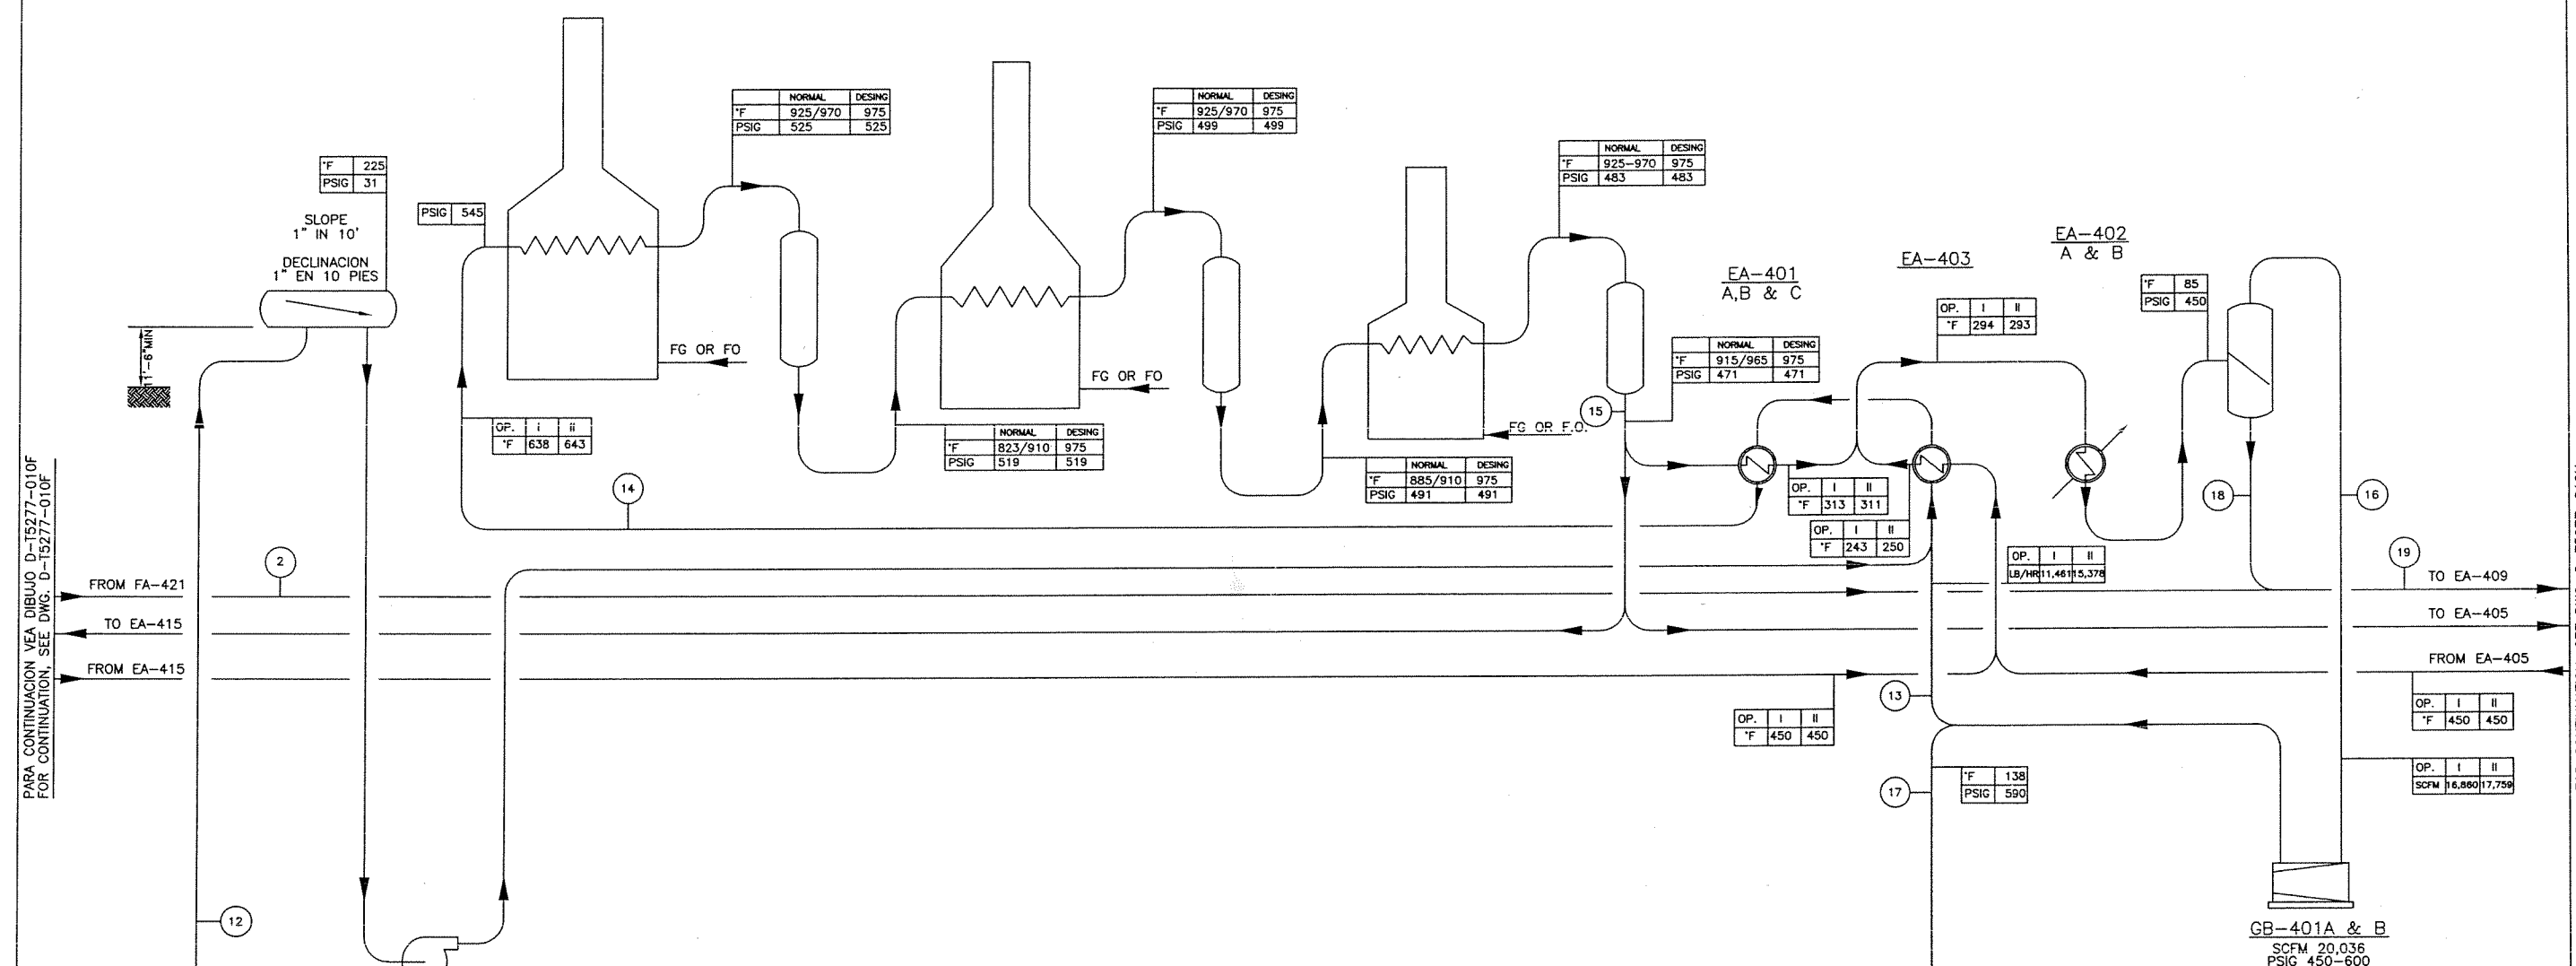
PARA CONTINUACION VEA DIBUJO D-T5277-010F
FOR CONTINUATION, SEE DWG. D-T5277-010F

| °F | 225 |
|---|---|
| PSIG | 31 |

SLOPE
1" IN 10'
DECLINACION
1" EN 10 PIES

1'-6"MIN

| PSIG | 545 |
|---|---|

| | NORMAL | DESING |
|---|---|---|
| °F | 925/970 | 975 |
| PSIG | 525 | 525 |

FG OR FO

| OP. | i | ii |
|---|---|---|
| °F | 638 | 643 |

14

| | NORMAL | DESING |
|---|---|---|
| °F | 925/970 | 975 |
| PSIG | 499 | 499 |

FG OR FO

| | NORMAL | DESING |
|---|---|---|
| °F | 823/910 | 975 |
| PSIG | 519 | 519 |

| | NORMAL | DESING |
|---|---|---|
| °F | 925-970 | 975 |
| PSIG | 483 | 483 |

FG OR F.O.

| | NORMAL | DESING |
|---|---|---|
| °F | 885/910 | 975 |
| PSIG | 491 | 491 |

15

| | NORMAL | DESING |
|---|---|---|
| °F | 915/965 | 975 |
| PSIG | 471 | 471 |

EA-401
A,B & C

EA-403

EA-402
A & B

| OP. | I | II |
|---|---|---|
| °F | 294 | 293 |

| °F | 85 |
|---|---|
| PSIG | 450 |

| OP. | I | II |
|---|---|---|
| °F | 313 | 311 |

| OP. | I | II |
|---|---|---|
| °F | 243 | 250 |

| OP. | I | II |
|---|---|---|
| LB/HR | 11,461 | 15,378 |

18

16

19

2

FROM FA-421
TO EA-415
FROM EA-415

TO EA-409
TO EA-405
FROM EA-405

13

| OP. | I | II |
|---|---|---|
| °F | 450 | 450 |

| OP. | I | II |
|---|---|---|
| °F | 450 | 450 |

17

| °F | 138 |
|---|---|
| PSIG | 590 |

| OP. | I | II |
|---|---|---|
| SCFM | 16,860 | 17,759 |

12

GB-401A & B
SCFM 20,036
PSIG 450-600